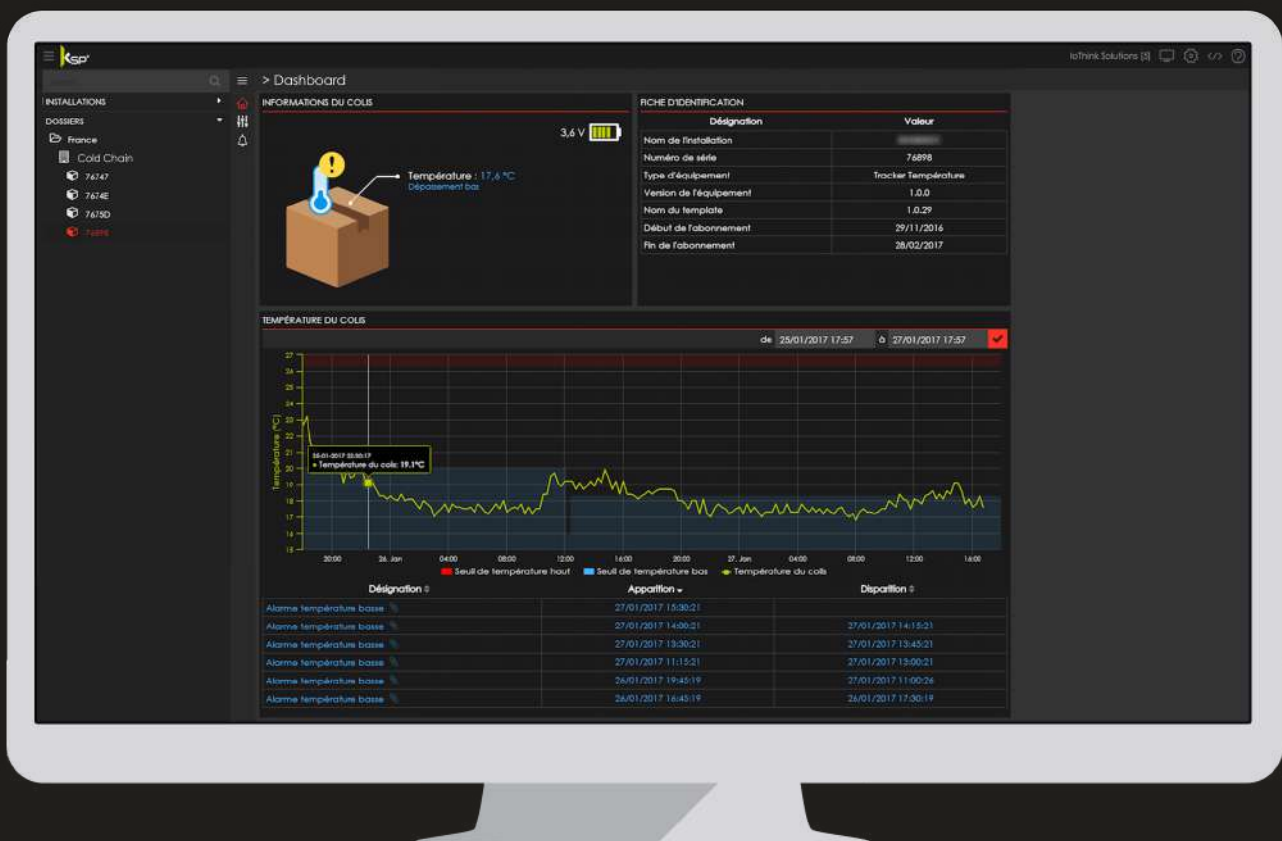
KSP

IoThink Solutions (3)

INSTALLATIONS
DOSSIERS
France
Cold Chain
76747
7674E
7675D
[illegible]

> Dashboard

INFORMATIONS DU COLIS

3,6 V

Température : 17,6 °C
Dépassement bas

FICHE D'IDENTIFICATION

| Désignation | Valeur |
|---|---|
| Nom de l'installation | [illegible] |
| Numéro de série | 76898 |
| Type d'équipement | Tracker Température |
| Version de l'équipement | 1.0.0 |
| Nom du template | 1.0.29 |
| Début de l'abonnement | 29/11/2016 |
| Fin de l'abonnement | 28/02/2017 |

TEMPÉRATURE DU COLIS

de 25/01/2017 17:57 à 27/01/2017 17:57

27
26
25
24
23
22
21
20
19
18
17
16
15
Température (°C)

25-01-2017 22:30:17
• Température du colis: 19.1°C

20:00 26. Jan 04:00 08:00 12:00 16:00 20:00 27. Jan 04:00 08:00 12:00 16:00

Seuil de température haut  Seuil de température bas  Température du colis

| Désignation | Apparition | Disparition |
|---|---|---|
| Alarme température basse | 27/01/2017 15:30:21 | |
| Alarme température basse | 27/01/2017 14:00:21 | 27/01/2017 14:15:21 |
| Alarme température basse | 27/01/2017 13:30:21 | 27/01/2017 13:45:21 |
| Alarme température basse | 27/01/2017 11:15:21 | 27/01/2017 13:00:21 |
| Alarme température basse | 26/01/2017 19:45:19 | 27/01/2017 11:00:26 |
| Alarme température basse | 26/01/2017 16:45:19 | 26/01/2017 17:30:19 |